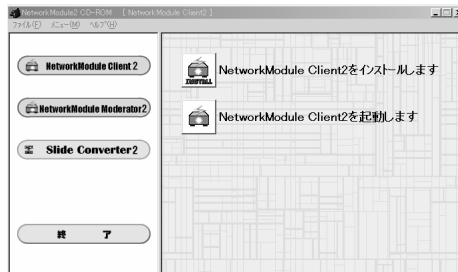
NetworkModule2 CD-ROM [ Network Module Client2 ]
ファイル(F) メニュー(M) ヘルプ(H)

NetworkModule Client 2

NetworkModule Moderator2

Slide Converter2

終 了

INSTALL

NetworkModule Client2をインストールします

NetworkModule Client2を起動します